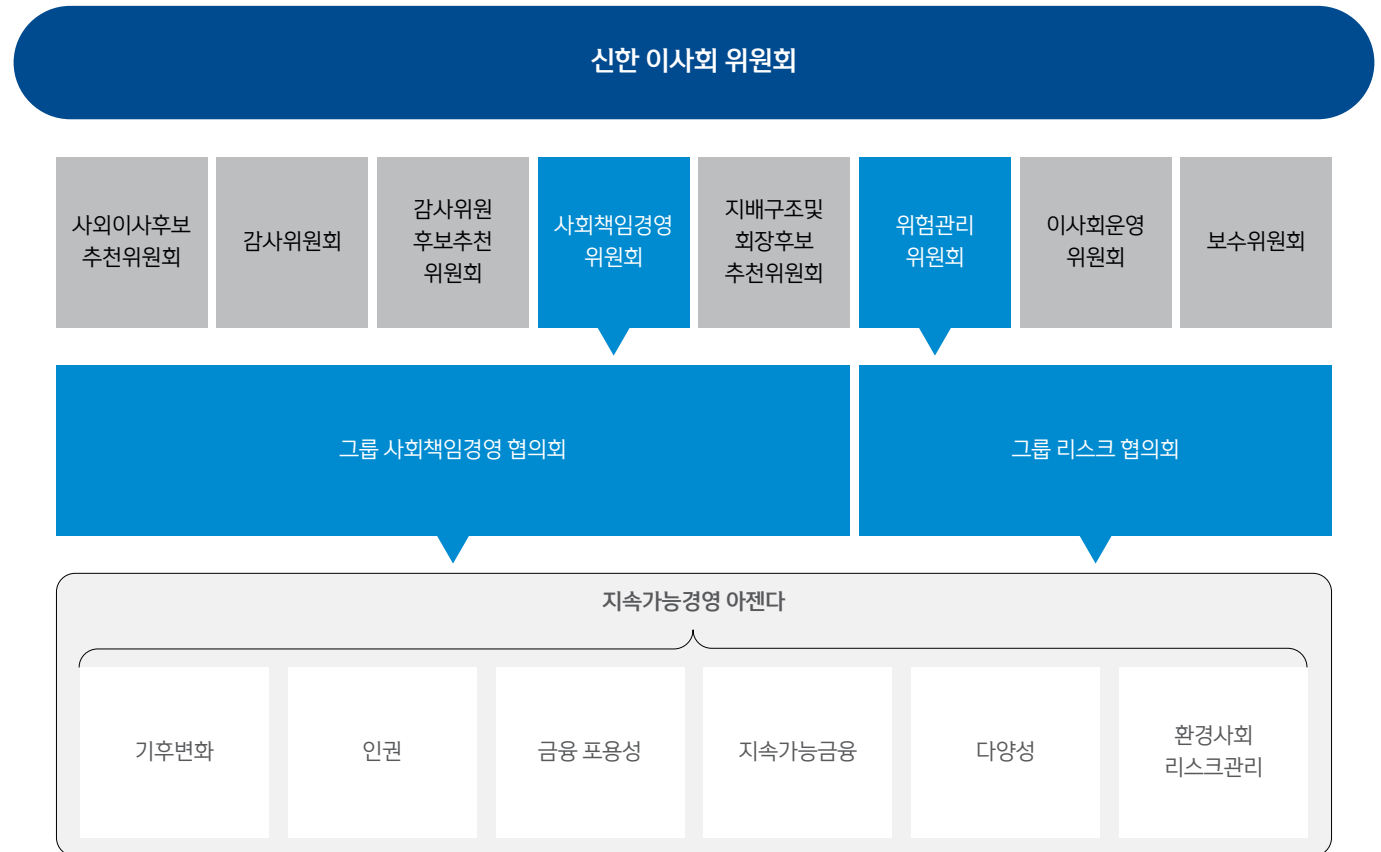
신한 이사회 위원회

사외이사후보 추천위원회

감사위원회

감사위원 후보추천 위원회

사회책임경영 위원회

지배구조및 회장후보 추천위원회

위험관리 위원회

이사회운영 위원회

보수위원회

그룹 사회책임경영 협의회

그룹 리스크 협의회

지속가능경영 아젠다

기후변화

인권

금융 포용성

지속가능금융

다양성

환경사회 리스크관리